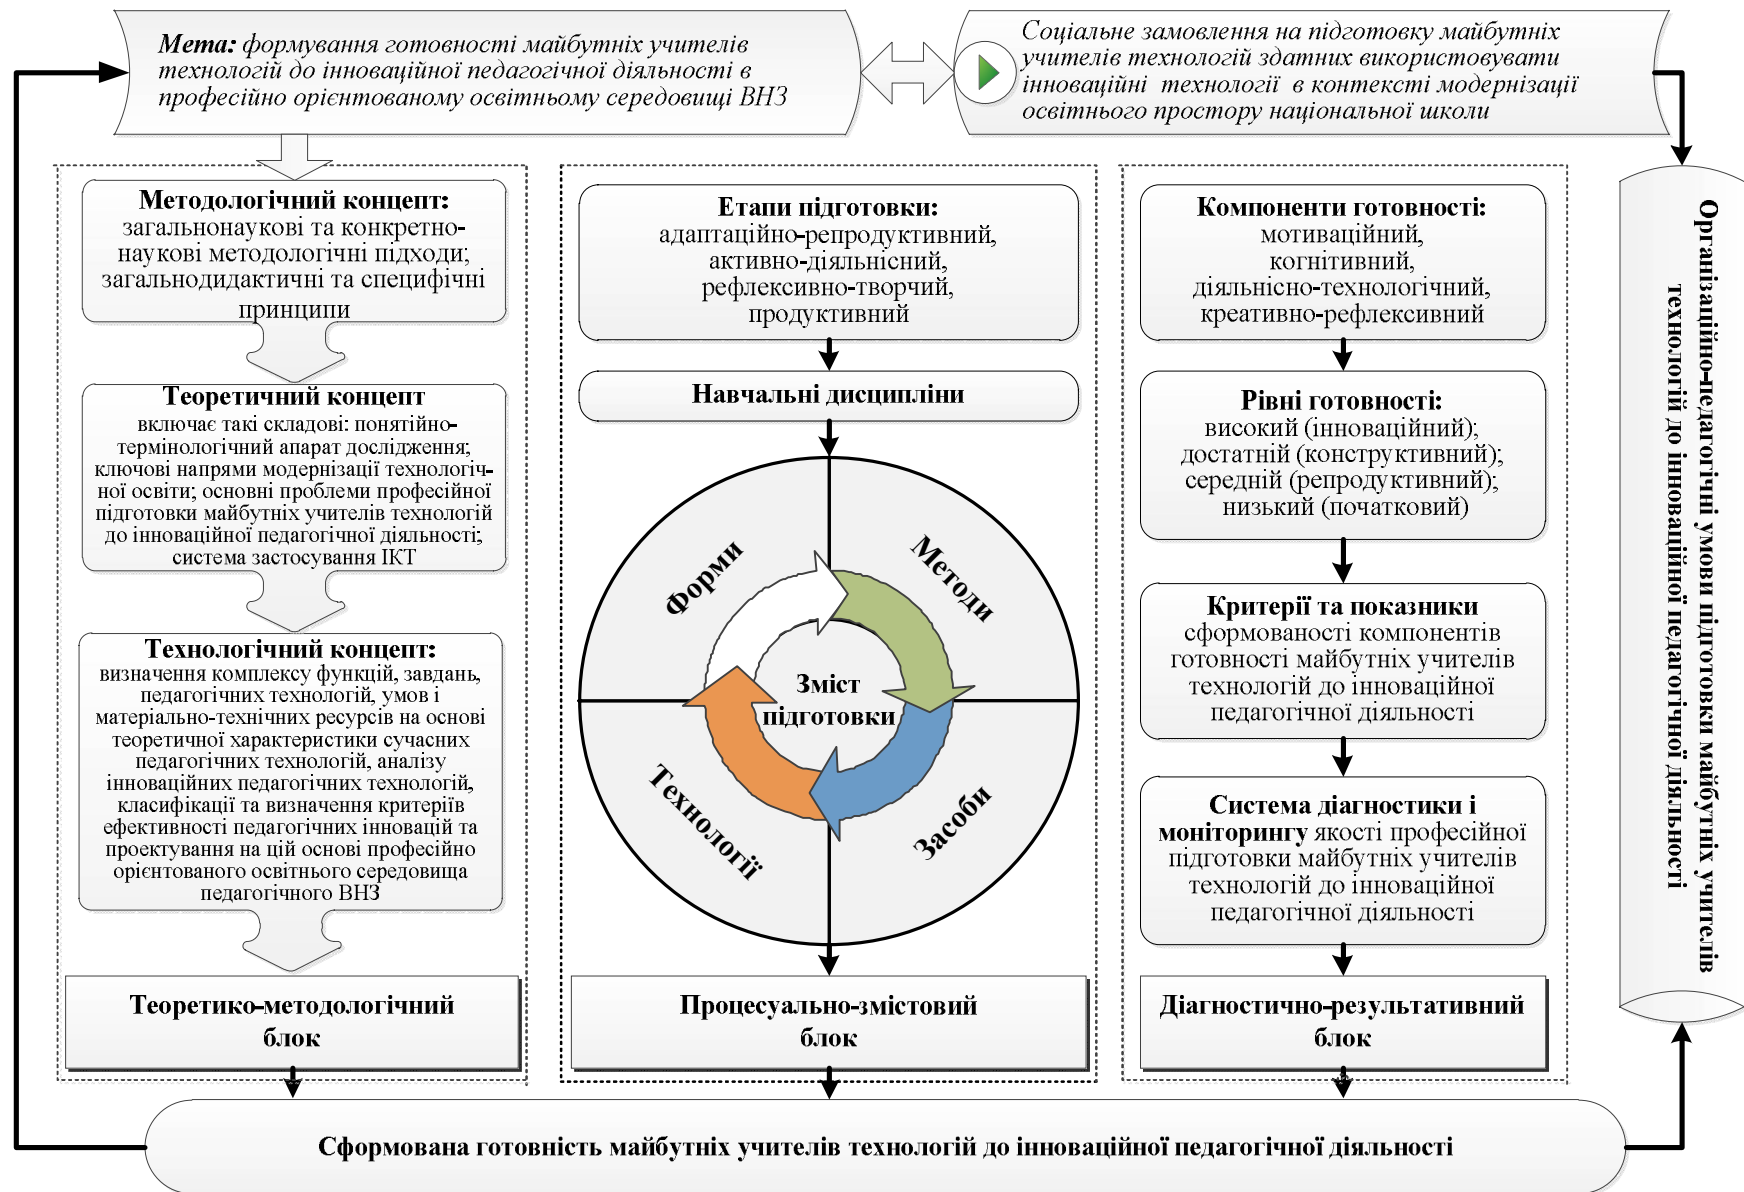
**Мета:** формування готовності майбутніх учителів технологій до інноваційної педагогічної діяльності в професійно орієнтованому освітньому середовищі ВНЗ

Соціальне замовлення на підготовку майбутніх учителів технологій здатних використовувати інноваційні технології в контексті модернізації освітнього простору національної школи

**Методологічний концепт:** загальнонаукові та конкретно-наукові методологічні підходи; загальнодидактичні та специфічні принципи

**Теоретичний концепт** включає такі складові: понятійно-термінологічний апарат дослідження; ключові напрями модернізації технологічної освіти; основні проблеми професійної підготовки майбутніх учителів технологій до інноваційної педагогічної діяльності; система застосування ІКТ

**Технологічний концепт:** визначення комплексу функцій, завдань, педагогічних технологій, умов і матеріально-технічних ресурсів на основі теоретичної характеристики сучасних педагогічних технологій, аналізу інноваційних педагогічних технологій, класифікації та визначення критеріїв ефективності педагогічних інновацій та проектування на цій основі професійно орієнтованого освітнього середовища педагогічного ВНЗ

**Теоретико-методологічний блок**

**Етапи підготовки:** адаптаційно-репродуктивний, активно-діяльнісний, рефлексивно-творчий, продуктивний

**Навчальні дисципліни**

Форми

Методи

Зміст підготовки

Технології

Засоби

**Процесуально-змістовий блок**

**Компоненти готовності:** мотиваційний, когнітивний, діяльнісно-технологічний, креативно-рефлексивний

**Рівні готовності:** високий (інноваційний); достатній (конструктивний); середній (репродуктивний); низький (початковий)

**Критерії та показники** сформованості компонентів готовності майбутніх учителів технологій до інноваційної педагогічної діяльності

**Система діагностики і моніторингу** якості професійної підготовки майбутніх учителів технологій до інноваційної педагогічної діяльності

**Діагностично-результативний блок**

**Організаційно-педагогічні умови підготовки майбутніх учителів технологій до інноваційної педагогічної діяльності**

**Сформована готовність майбутніх учителів технологій до інноваційної педагогічної діяльності**